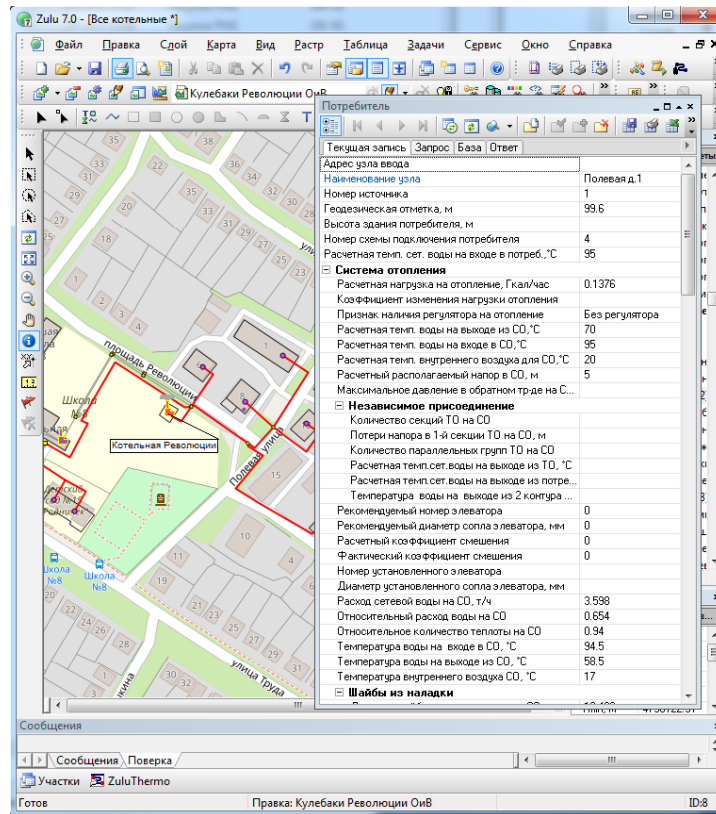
Zulu 7.0 - [Все котельные *]

Файл Правка Слой Карта Вид Растр Таблица Задачи Сервис Окно Справка

Кулебаки Революции ОиВ

Потребитель

Текущая запись | Запрос | База | Ответ

| | |
|---|---|
| Адрес узла ввода | |
| Наименование узла | Полевая д.1 |
| Номер источника | 1 |
| Геодезическая отметка, м | 99.6 |
| Высота здания потребителя, м | |
| Номер схемы подключения потребителя | 4 |
| Расчетная темп. сет. воды на входе в потреб.,°С | 95 |
| Система отопления | |
| Расчетная нагрузка на отопление, Гкал/час | 0.1376 |
| Коэффициент изменения нагрузки отопления | |
| Признак наличия регулятора на отопление | Без регулятора |
| Расчетная темп. воды на выходе из СО,°С | 70 |
| Расчетная темп. воды на входе в СО,°С | 95 |
| Расчетная темп. внутреннего воздуха для СО,°С | 20 |
| Расчетный располагаемый напор в СО, м | 5 |
| Максимальное давление в обратном тр-де на С... | |
| Независимое присоединение | |
| Количество секций ТО на СО | |
| Потери напора в 1-й секции ТО на СО, м | |
| Количество параллельных групп ТО на СО | |
| Расчетная темп.сет.воды на выходе из ТО, °С | |
| Расчетная темп.сет.воды на входе в потре... | |
| Температура воды на выходе из 2 контура ... | |
| Рекомендуемый номер элеватора | 0 |
| Рекомендуемый диаметр сопла элеватора, мм | 0 |
| Расчетный коэффициент смешения | 0 |
| Фактический коэффициент смешения | 0 |
| Номер установленного элеватора | |
| Диаметр установленного сопла элеватора, мм | |
| Расход сетевой воды на СО, т/ч | 3.598 |
| Относительный расход воды на СО | 0.654 |
| Относительное количество теплоты на СО | 0.94 |
| Температура воды на входе в СО, °С | 94.5 |
| Температура воды на выходе из СО, °С | 58.5 |
| Температура внутреннего воздуха СО, °С | 17 |
| Шайбы из наладки | |

27 29 25 29 27 1 3 1 5 15 10 11 17 19 15 21 23 24 14 16 18 20

площадь Революции
Школа №8
Котельная Революции
Полевая улица
улица Труда
Школа №8
Школа №8
кина

Сообщения
Сообщения | Поверка
Участки ZuluThermo
Готов | Правка: Кулебаки Революции ОиВ | ID:8